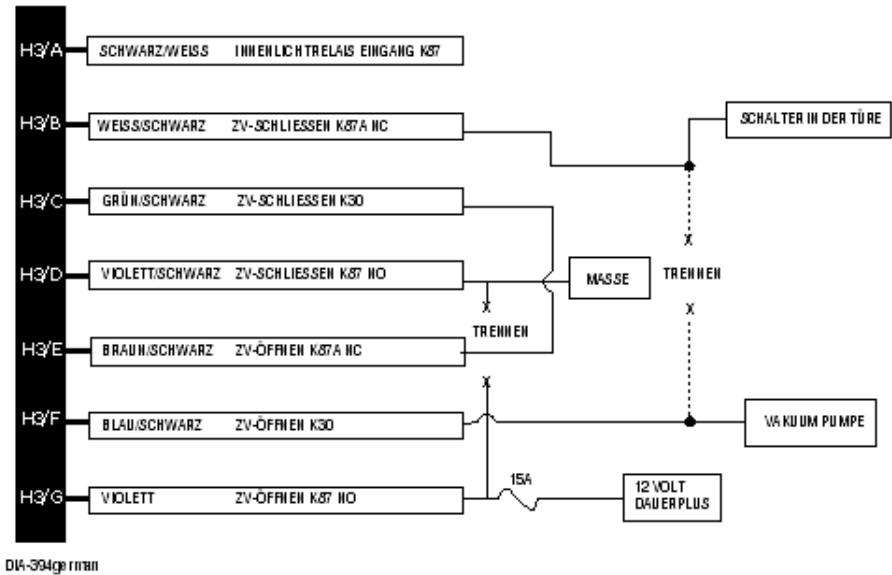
H3/A SCHWARZ/WEISS INNENLICHTRELAIS EINGANG K87

H3/B WEISS/SCHWARZ ZV-SCHLIESSEN K87A NC

SCHALTER IN DER TÜRE

H3/C GRÜN/SCHWARZ ZV-SCHLIESSEN K30

X

H3/D VIOLETT/SCHWARZ ZV-SCHLIESSEN K87 NO

MASSE

TRENNEN

X

X

TRENNEN

H3/E BRAUN/SCHWARZ ZV-ÖFFNEN K87A NC

X

H3/F BLAU/SCHWARZ ZV-ÖFFNEN K30

VAKUUM PUMPE

15A

H3/G VIOLETT ZV-ÖFFNEN K87 NO

12 VOLT DAUERPLUS

DIA-394german